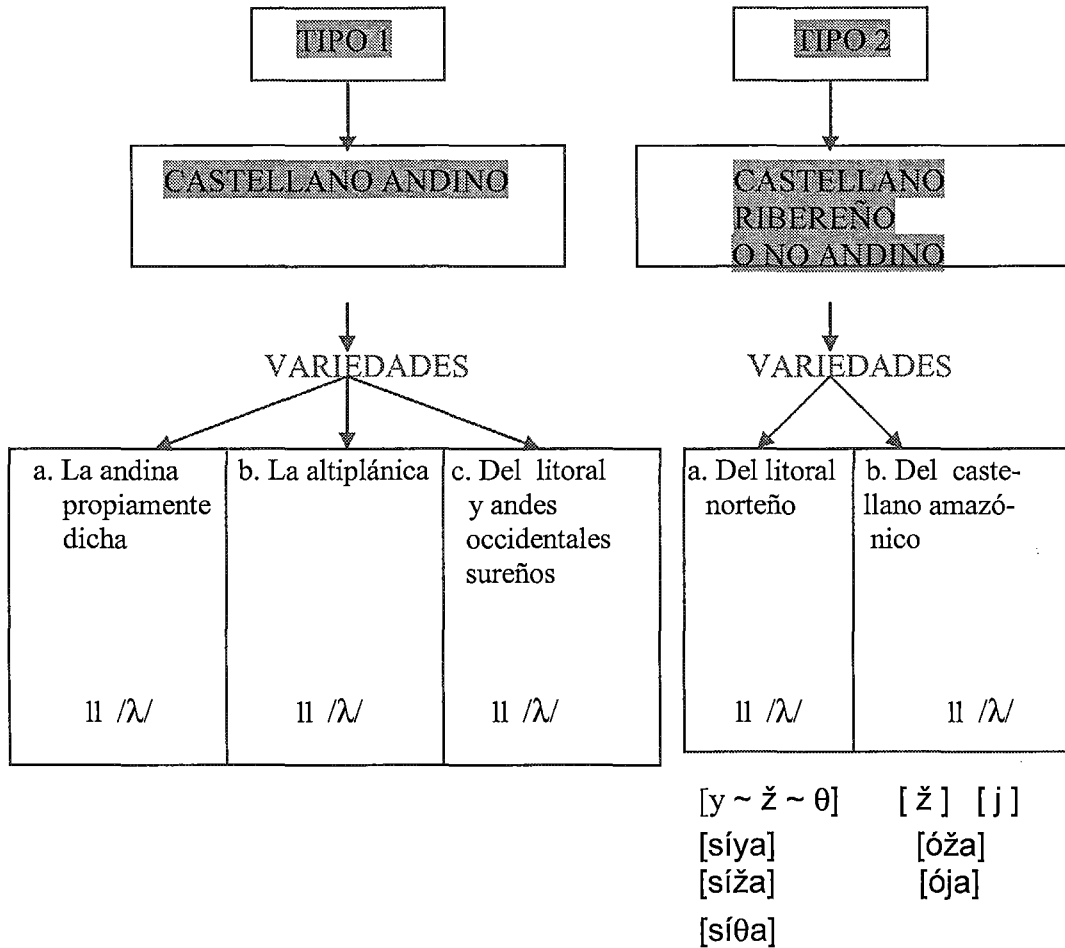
TIPO 1

CASTELLANO ANDINO

VARIEDADES

a. La andina propiamente dicha

ll /λ/

b. La altiplánica

ll /λ/

c. Del litoral y andes occidentales sureños

ll /λ/

TIPO 2

CASTELLANO RIBEREÑO O NO ANDINO

VARIEDADES

a. Del litoral norteño

ll /λ/

[y ~ ž ~ θ]
[síya]
[síža]
[síθa]

b. Del castellano amazónico

ll /λ/

[ ž ] [ j ]
[óža]
[ója]